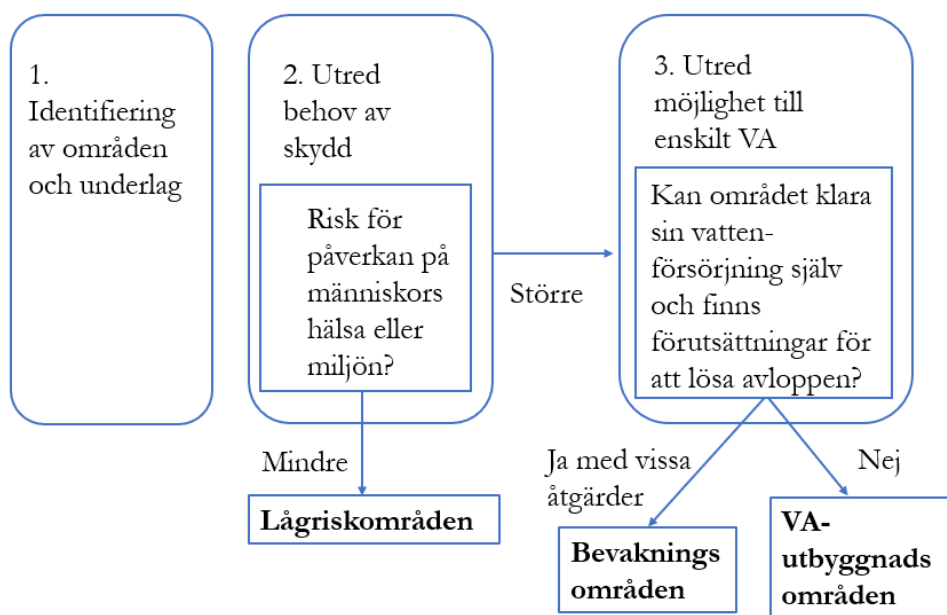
1. Identifiering av områden och underlag

2. Utred behov av skydd

Risk för påverkan på människors hälsa eller miljön?

Större

3. Utred möjlighet till enskilt VA

Kan området klara sin vattenförsörjning själv och finns förutsättningar för att lösa avloppen?

Mindre

Lågriskområden

Ja med vissa åtgärder

Nej

Bevaknings områden

VA-utbyggnads områden